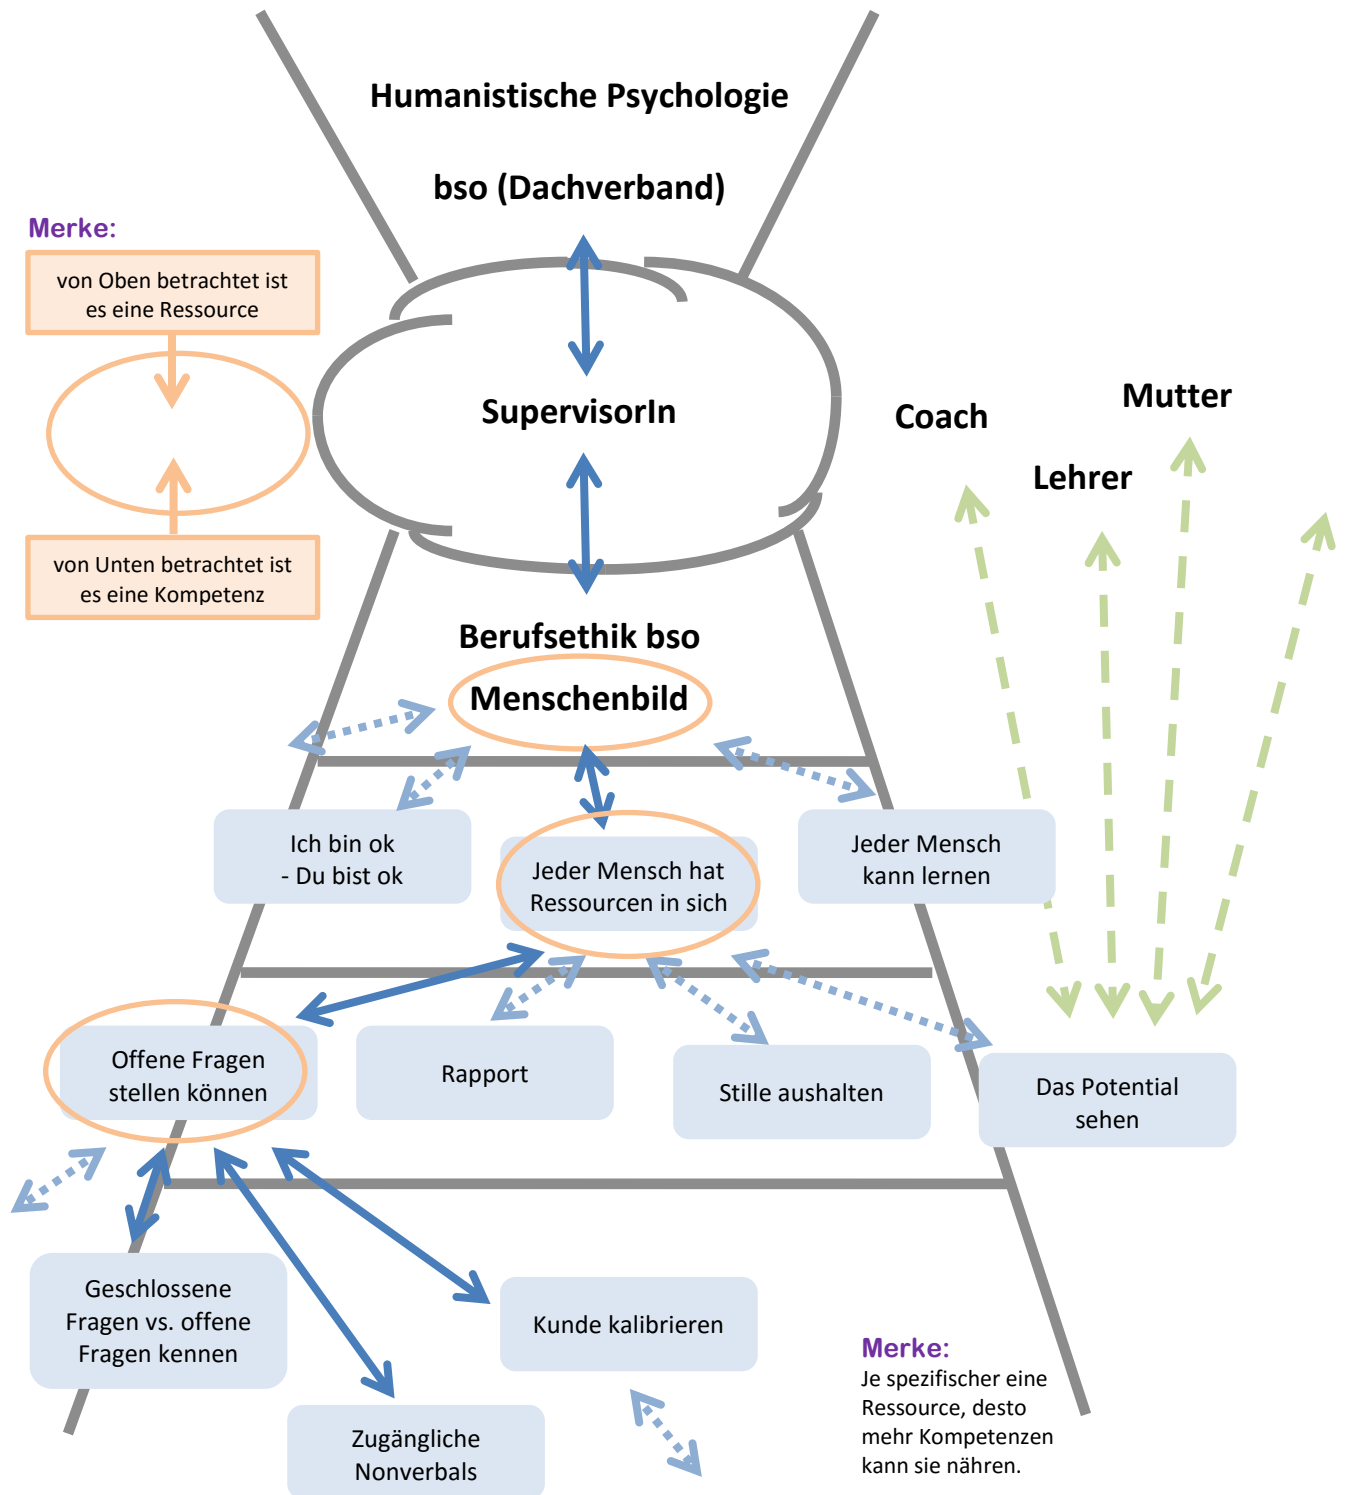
Humanistische Psychologie

bso (Dachverband)

Merke:

von Oben betrachtet ist es eine Ressource

von Unten betrachtet ist es eine Kompetenz

SupervisorIn

Coach

Mutter

Lehrer

Berufsethik bso

Menschenbild

Ich bin ok - Du bist ok

Jeder Mensch hat Ressourcen in sich

Jeder Mensch kann lernen

Offene Fragen stellen können

Rapport

Stille aushalten

Das Potential sehen

Geschlossene Fragen vs. offene Fragen kennen

Kunde kalibrieren

Zugängliche Nonverbals

Merke:
Je spezifischer eine Ressource, desto mehr Kompetenzen kann sie nähren.